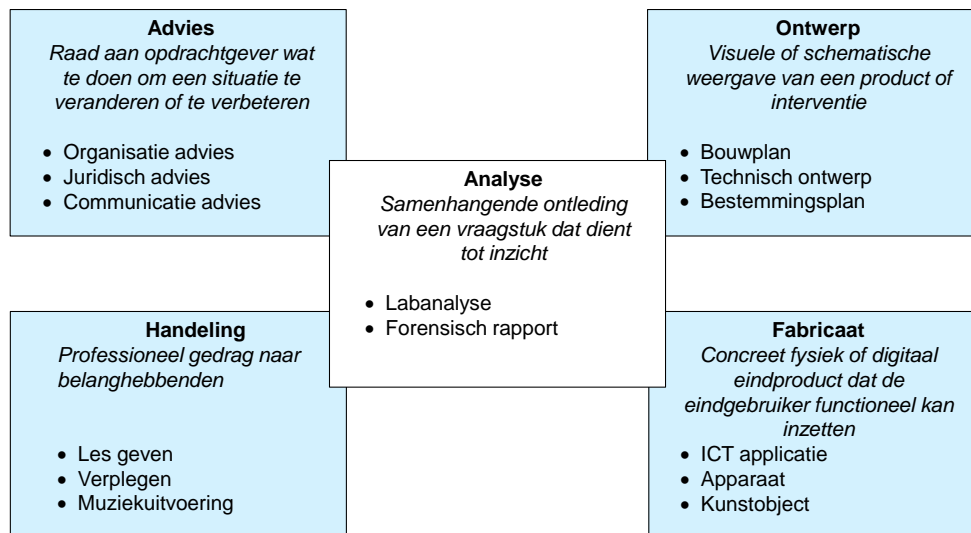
**Advies**
*Raad aan opdrachtgever wat te doen om een situatie te veranderen of te verbeteren*

- Organisatie advies
- Juridisch advies
- Communicatie advies

**Ontwerp**
*Visuele of schematische weergave van een product of interventie*

- Bouwplan
- Technisch ontwerp
- Bestemmingsplan

**Analyse**
*Samenhangende ontleding van een vraagstuk dat dient tot inzicht*

- Labanalyse
- Forensisch rapport

**Handeling**
*Professioneel gedrag naar belanghebbenden*

- Les geven
- Verplegen
- Muziekuitvoering

**Fabricaat**
*Concreet fysiek of digitaal eindproduct dat de eindgebruiker functioneel kan inzetten*

- ICT applicatie
- Apparaat
- Kunstobject